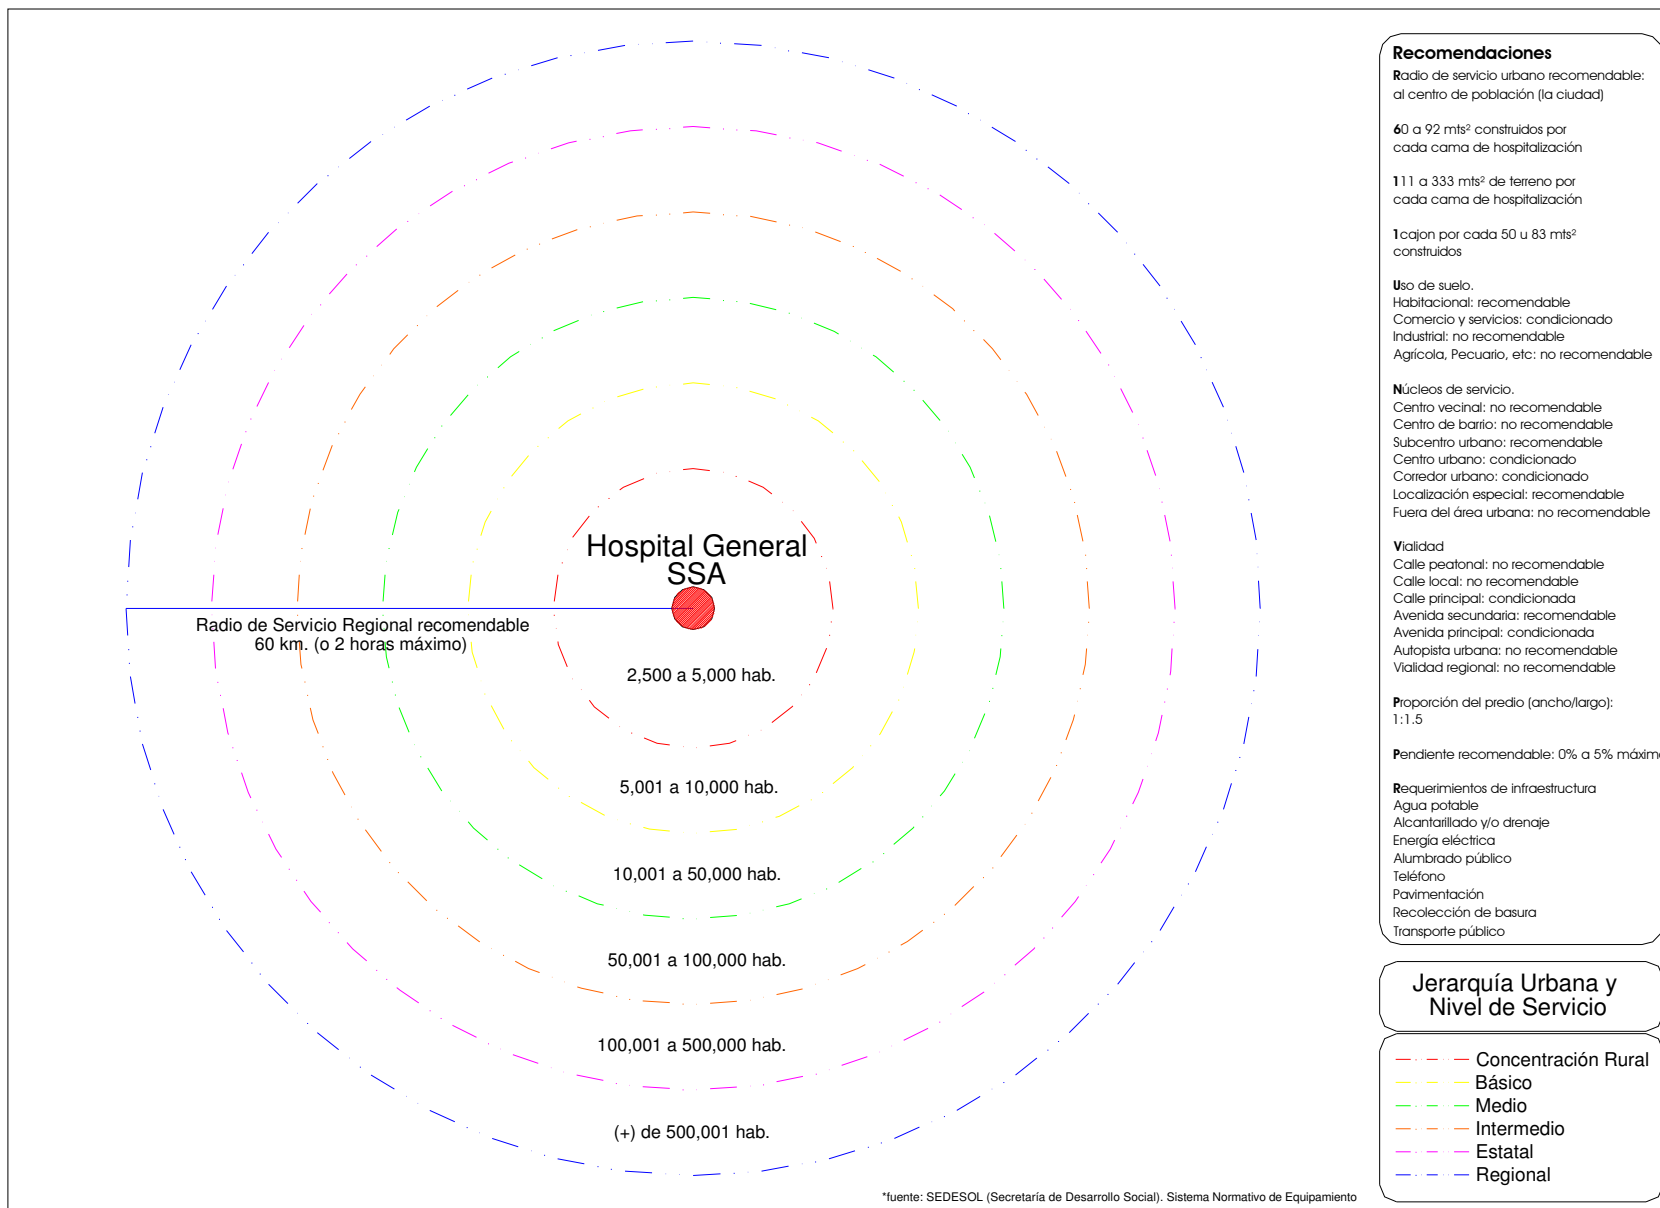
Hospital General
SSA

Radio de Servicio Regional recomendable
60 km. (o 2 horas máximo)

2,500 a 5,000 hab.

5,001 a 10,000 hab.

10,001 a 50,000 hab.

50,001 a 100,000 hab.

100,001 a 500,000 hab.

(+) de 500,001 hab.

*fuente: SEDESOL (Secretaría de Desarrollo Social). Sistema Normativo de Equipamiento

Recomendaciones
Radio de servicio urbano recomendable: al centro de población (la ciudad)

60 a 92 mts² construidos por cada cama de hospitalización

111 a 333 mts² de terreno por cada cama de hospitalización

1 cajon por cada 50 u 83 mts² construidos

Uso de suelo.
Habitacional: recomendable
Comercio y servicios: condicionado
Industrial: no recomendable
Agrícola, Pecuario, etc: no recomendable

Núcleos de servicio.
Centro vecinal: no recomendable
Centro de barrio: no recomendable
Subcentro urbano: recomendable
Centro urbano: condicionado
Corredor urbano: condicionado
Localización especial: recomendable
Fuera del área urbana: no recomendable

Vialidad
Calle peatonal: no recomendable
Calle local: no recomendable
Calle principal: condicionada
Avenida secundaria: recomendable
Avenida principal: condicionada
Autopista urbana: no recomendable
Vialidad regional: no recomendable

Proporción del predio (ancho/largo):
1:1.5

Pendiente recomendable: 0% a 5% máxim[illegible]

Requerimientos de infraestructura
Agua potable
Alcantarillado y/o drenaje
Energía eléctrica
Alumbrado público
Teléfono
Pavimentación
Recolección de basura
Transporte público

Jerarquía Urbana y
Nivel de Servicio

Concentración Rural
Básico
Medio
Intermedio
Estatal
Regional